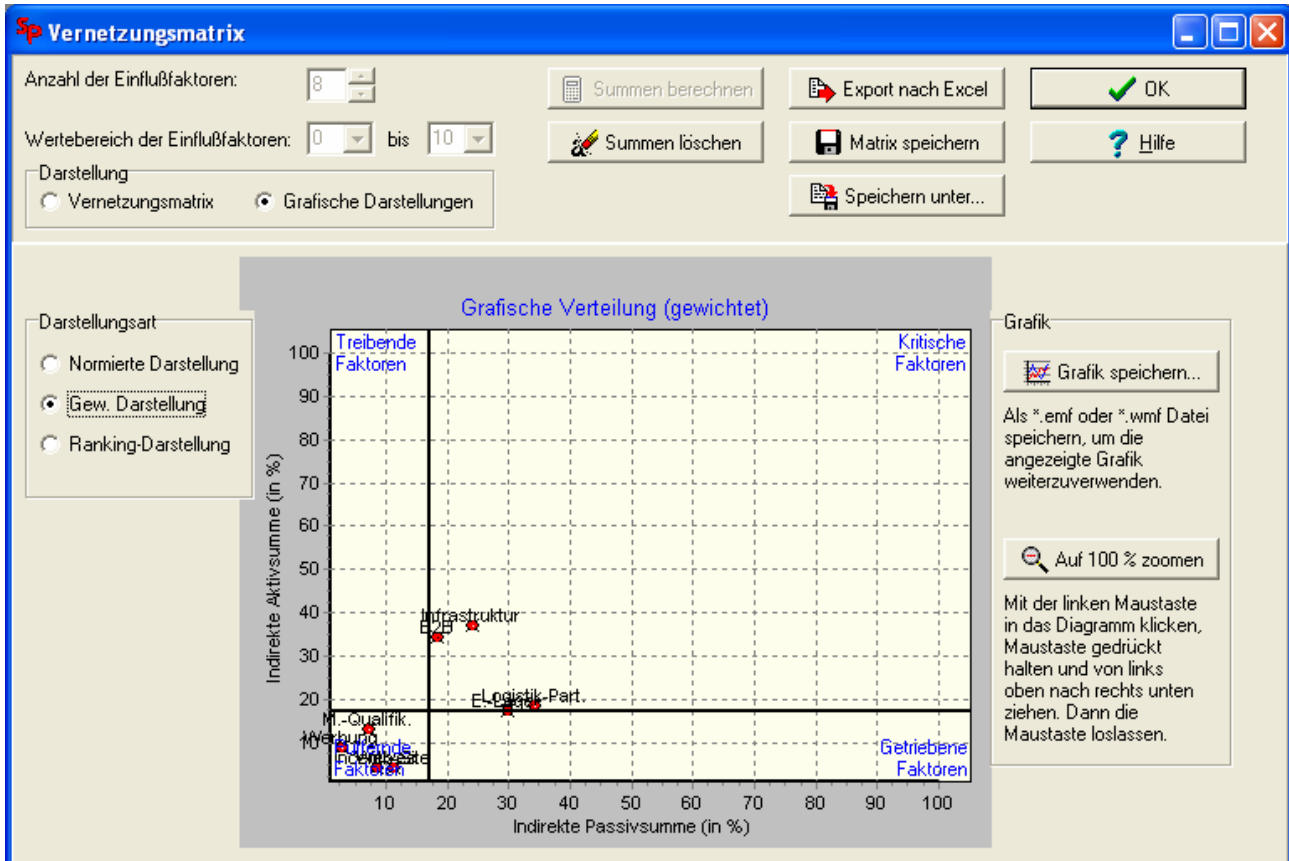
Vernetzungsmatrix

Anzahl der Einflußfaktoren: 8

Wertebereich der Einflußfaktoren: 0 bis 10

Darstellung
Vernetzungsmatrix
Grafische Darstellungen

Summen berechnen
Summen löschen
Export nach Excel
Matrix speichern
Speichern unter...
OK
Hilfe

Darstellungsart
Normierte Darstellung
Gew. Darstellung
Ranking-Darstellung

Grafische Verteilung (gewichtet)

Treibende Faktoren
Kritische Faktoren
Puffernde Faktoren
Getriebene Faktoren

Infrastruktur
B2B
Logistik-Part.
E-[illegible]
M.-Qualifik.
Werbung
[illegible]

100
90
80
70
60
50
40
30
20
10

Indirekte Aktivsumme (in %)

10 20 30 40 50 60 70 80 90 100

Indirekte Passivsumme (in %)

Grafik
Grafik speichern...
Als *.emf oder *.wmf Datei speichern, um die angezeigte Grafik weiterzuverwenden.

Auf 100 % zoomen
Mit der linken Maustaste in das Diagramm klicken, Maustaste gedrückt halten und von links oben nach rechts unten ziehen. Dann die Maustaste loslassen.